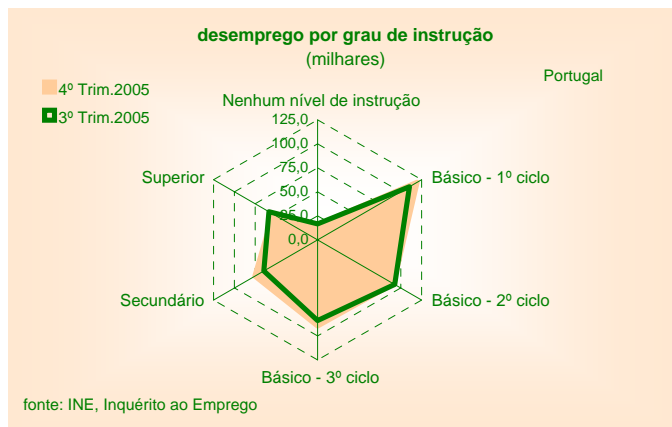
desemprego por grau de instrução
(milhares)

Portugal

4º Trim.2005
3º Trim.2005

Nenhum nível de instrução
125,0
100,0
75,0
50,0
25,0
0,0

Básico - 1º ciclo
Básico - 2º ciclo
Básico - 3º ciclo
Secundário
Superior

fonte: INE, Inquérito ao Emprego